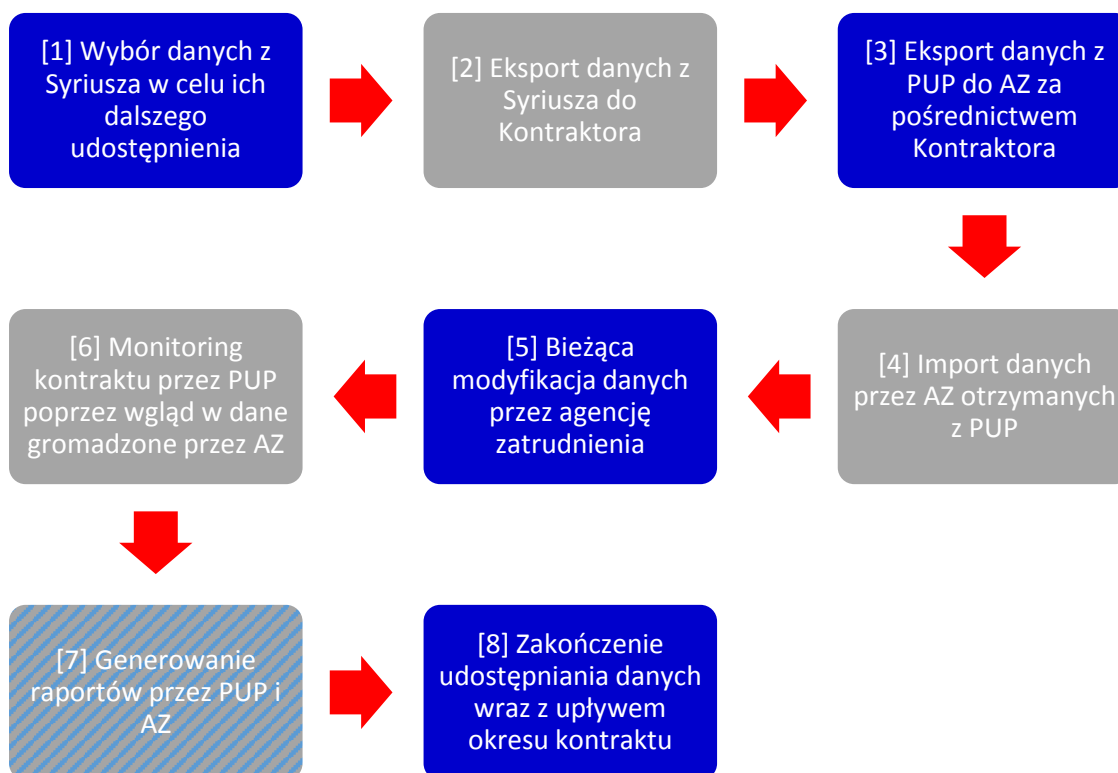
[1] Wybór danych z Syriusza w celu ich dalszego udostępnienia

[2] Eksport danych z Syriusza do Kontraktora

[3] Eksport danych z PUP do AZ za pośrednictwem Kontraktora

[4] Import danych przez AZ otrzymanych z PUP

[5] Bieżąca modyfikacja danych przez agencję zatrudnienia

[6] Monitoring kontraktu przez PUP poprzez wgląd w dane gromadzone przez AZ

[7] Generowanie raportów przez PUP i AZ

[8] Zakończenie udostępniania danych wraz z upływem okresu kontraktu